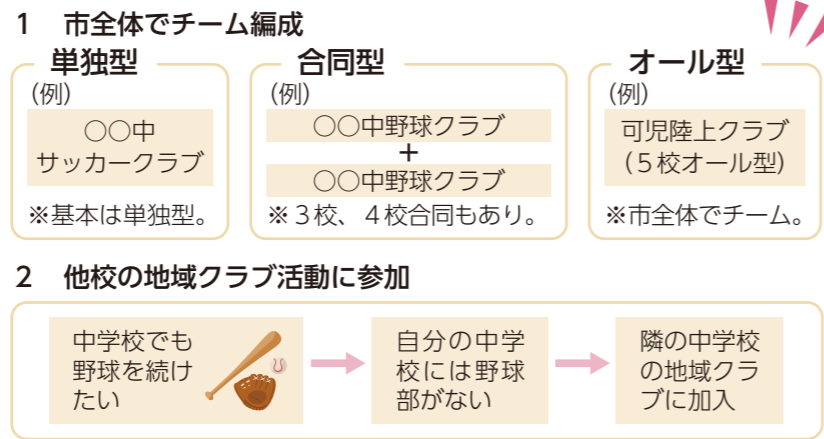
1　市全体でチーム編成

単独型
（例）
○○中
サッカークラブ
※基本は単独型。

合同型
（例）
○○中野球クラブ
＋
○○中野球クラブ
※３校、４校合同もあり。

オール型
（例）
可児陸上クラブ
（５校オール型）
※市全体でチーム。

2　他校の地域クラブ活動に参加

中学校でも野球を続けたい

自分の中学校には野球部がない

隣の中学校の地域クラブに加入